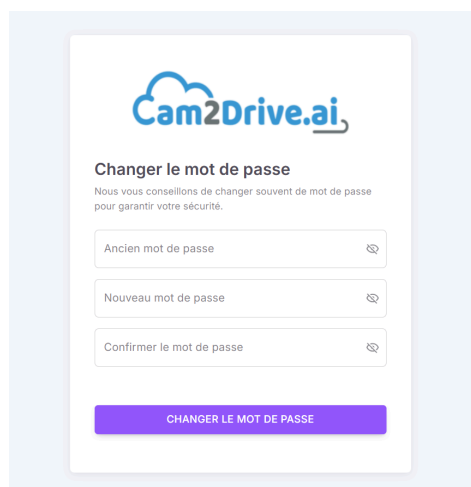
Cam2Drive.ai

Changer le mot de passe

Nous vous conseillons de changer souvent de mot de passe pour garantir votre sécurité.

Ancien mot de passe

Nouveau mot de passe

Confirmer le mot de passe

CHANGER LE MOT DE PASSE